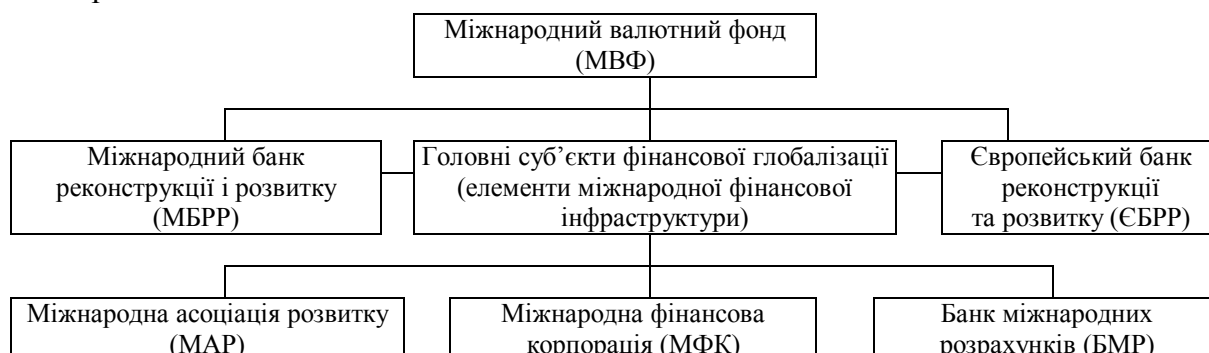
Міжнародний валютний фонд (МВФ)

Міжнародний банк реконструкції і розвитку (МБРР)

Головні суб'єкти фінансової глобалізації (елементи міжнародної фінансової інфраструктури)

Європейський банк реконструкції та розвитку (ЄБРР)

Міжнародна асоціація розвитку (МАР)

Міжнародна фінансова корпорація (МФК)

Банк міжнародних розрахунків (БМР)